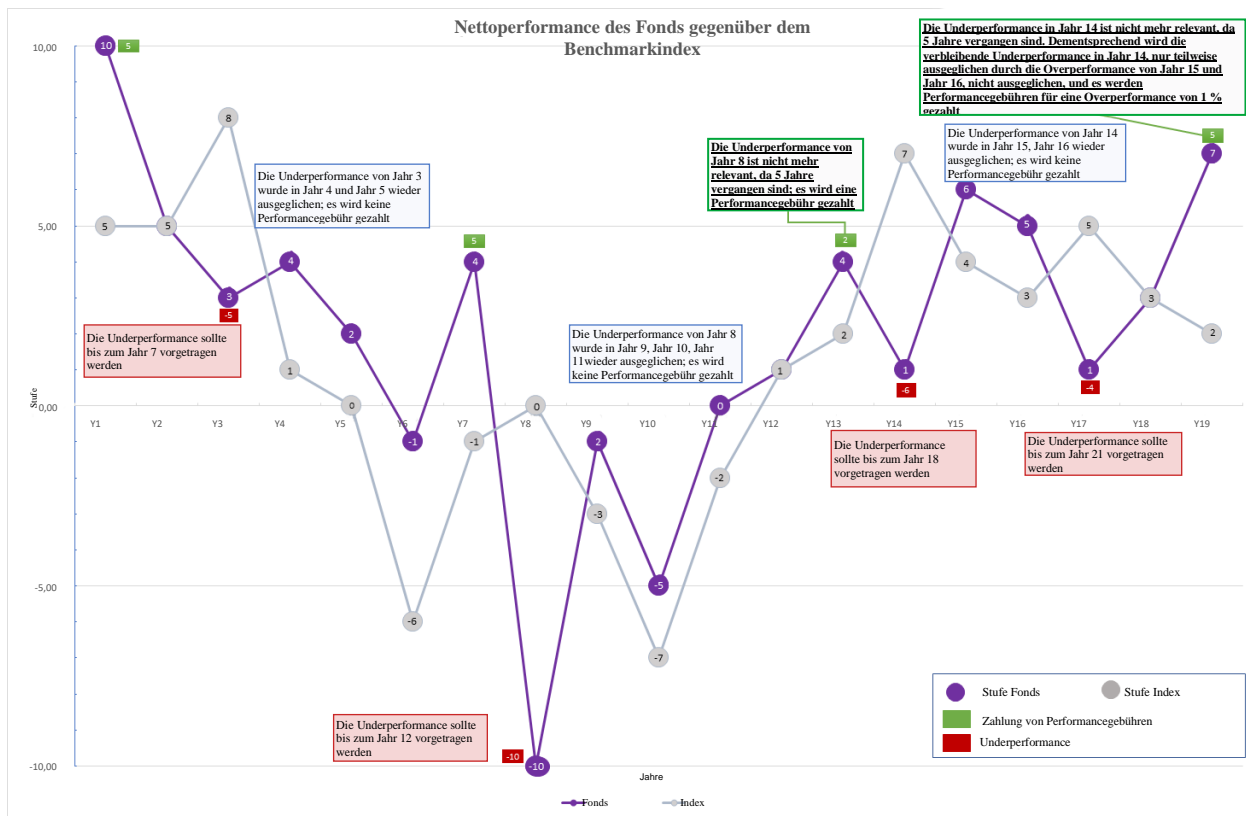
Nettoperformance des Fonds gegenüber dem Benchmarkindex

Die Underperformance in Jahr 14 ist nicht mehr relevant, da 5 Jahre vergangen sind. Dementsprechend wird die verbleibende Underperformance in Jahr 14, nur teilweise ausgeglichen durch die Overperformance von Jahr 15 und Jahr 16, nicht ausgeglichen, und es werden Performancegebühren für eine Overperformance von 1 % gezahlt

10,00

5,00

0,00

-5,00

-10,00

Stufe

10 5

8

5 5

3 -5

4

Die Underperformance von Jahr 3 wurde in Jahr 4 und Jahr 5 wieder ausgeglichen; es wird keine Performancegebühr gezahlt

5

4

Die Underperformance sollte bis zum Jahr 7 vorgetragen werden

2

1

0

-1

-1

-6

0

Die Underperformance von Jahr 8 wurde in Jahr 9, Jahr 10, Jahr 11wieder ausgeglichen; es wird keine Performancegebühr gezahlt

2

-3

-5

-7

Die Underperformance sollte bis zum Jahr 12 vorgetragen werden

-10 -10

Die Underperformance von Jahr 8 ist nicht mehr relevant, da 5 Jahre vergangen sind; es wird eine Performancegebühr gezahlt

2

4

2

1

0

-2

7

Die Underperformance von Jahr 14 wurde in Jahr 15, Jahr 16 wieder ausgeglichen; es wird keine Performancegebühr gezahlt

6

5

4

3

5

1 -6

1 -4

3

5 7

2

Y1 Y2 Y3 Y4 Y5 Y6 Y7 Y8 Y9 Y10 Y11 Y12 Y13 Y14 Y15 Y16 Y17 Y18 Y19

Die Underperformance sollte bis zum Jahr 18 vorgetragen werden

Die Underperformance sollte bis zum Jahr 21 vorgetragen werden

Stufe Fonds
Stufe Index
Zahlung von Performancegebühren
Underperformance

Jahre

Fonds Index